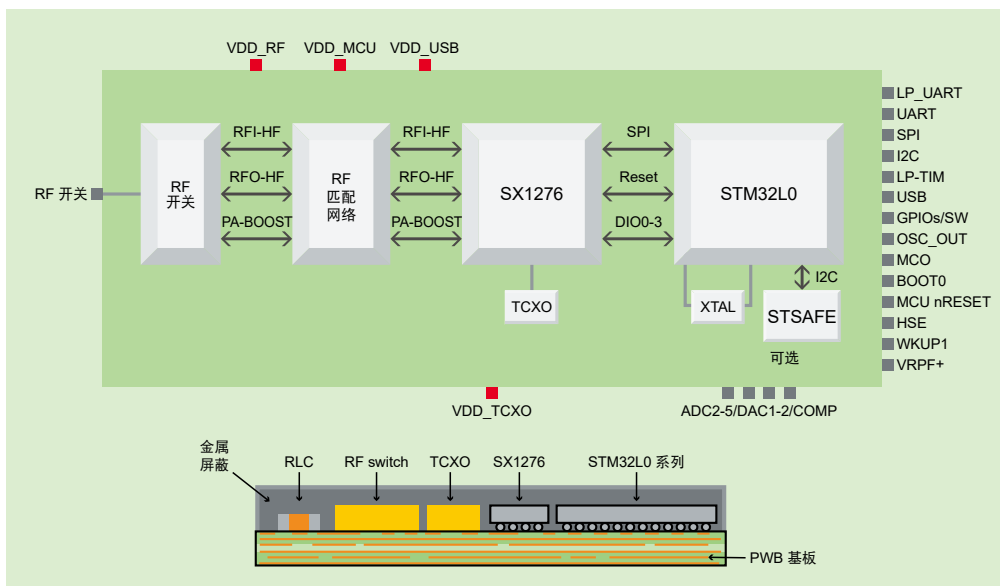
VDD_RF VDD_MCU VDD_USB

RF 开关

RF 开关

RFI-HF
RFO-HF
PA-BOOST

RF 匹配 网络

RFI-HF
RFO-HF
PA-BOOST

SX1276

TCXO

SPI
Reset
DIO0-3

STM32L0

XTAL

I2C

STSAFE

可选

LP_UART
UART
SPI
I2C
LP-TIM
USB
GPIOs/SW
OSC_OUT
MCO
BOOT0
MCU nRESET
HSE
WKUP1
VRPF+

VDD_TCXO

ADC2-5/DAC1-2/COMP

金属 屏蔽

RLC

RF switch

TCXO

SX1276

STM32L0 系列

PWB 基板